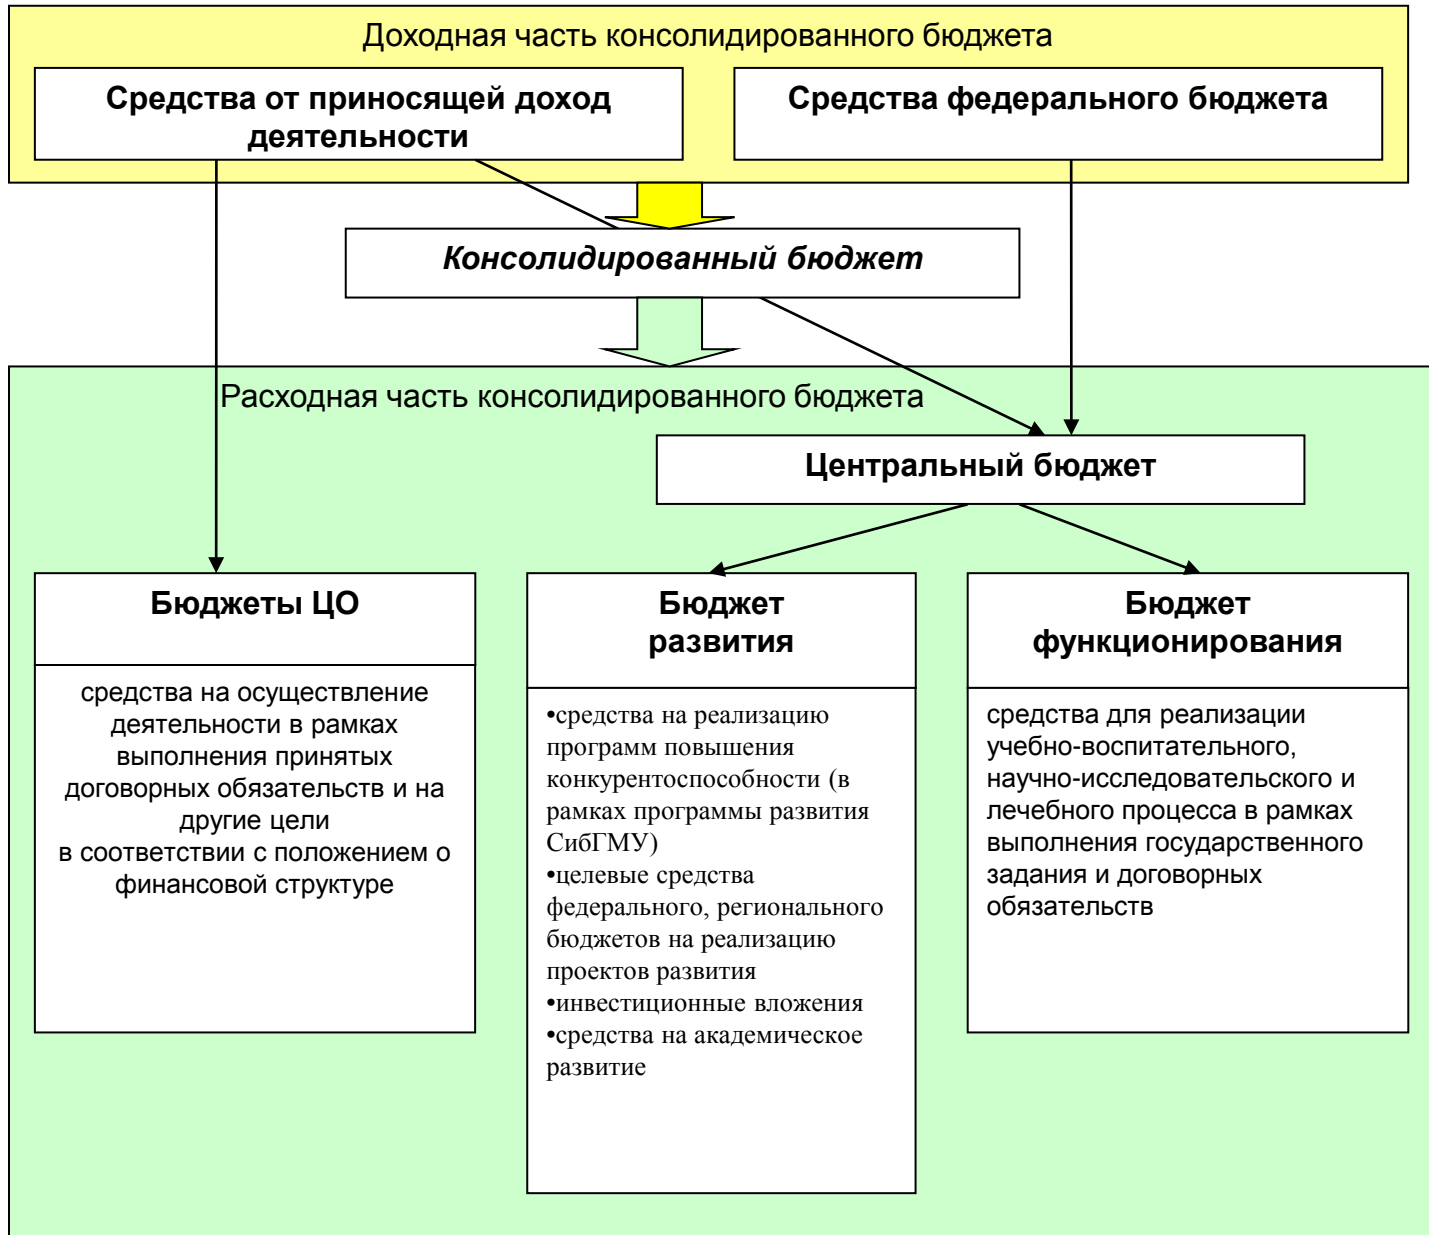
Доходная часть консолидированного бюджета

Средства от приносящей доход деятельности

Средства федерального бюджета

Консолидированный бюджет

Расходная часть консолидированного бюджета

Центральный бюджет

Бюджеты ЦО

средства на осуществление деятельности в рамках выполнения принятых договорных обязательств и на другие цели
в соответствии с положением о финансовой структуре

Бюджет развития

•средства на реализацию программ повышения конкурентоспособности (в рамках программы развития СибГМУ)
•целевые средства федерального, регионального бюджетов на реализацию проектов развития
•инвестиционные вложения
•средства на академическое развитие

Бюджет функционирования

средства для реализации учебно-воспитательного, научно-исследовательского и лечебного процесса в рамках выполнения государственного задания и договорных обязательств